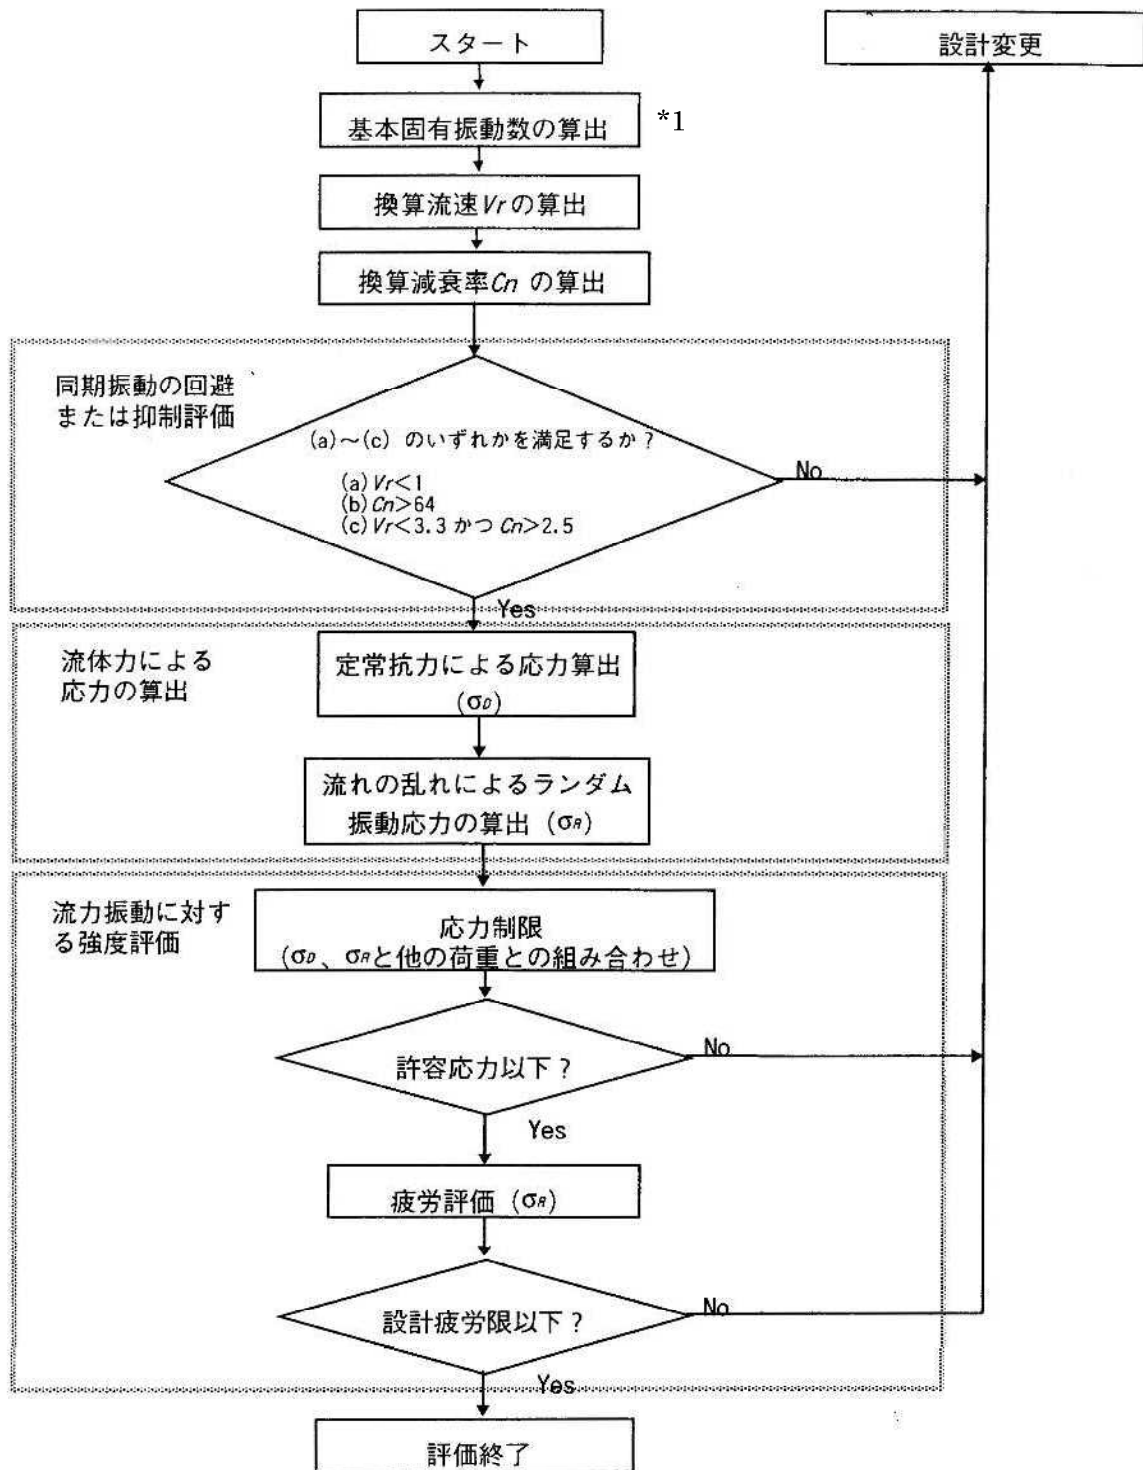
スタート

設計変更

基本固有振動数の算出

*1

換算流速 $V_r$ の算出

換算減衰率 $C_n$ の算出

同期振動の回避または抑制評価

(a)～(c) のいずれかを満足するか？

(a) $V_r<1$
(b) $C_n>64$
(c) $V_r<3.3$ かつ $C_n>2.5$

No

Yes

流体力による応力の算出

定常抗力による応力算出 ($\sigma_D$)

流れの乱れによるランダム振動応力の算出 ($\sigma_R$)

流力振動に対する強度評価

応力制限 ($\sigma_D$、$\sigma_R$と他の荷重との組み合わせ)

許容応力以下？

No

Yes

疲労評価 ($\sigma_R$)

設計疲労限以下？

No

Yes

評価終了